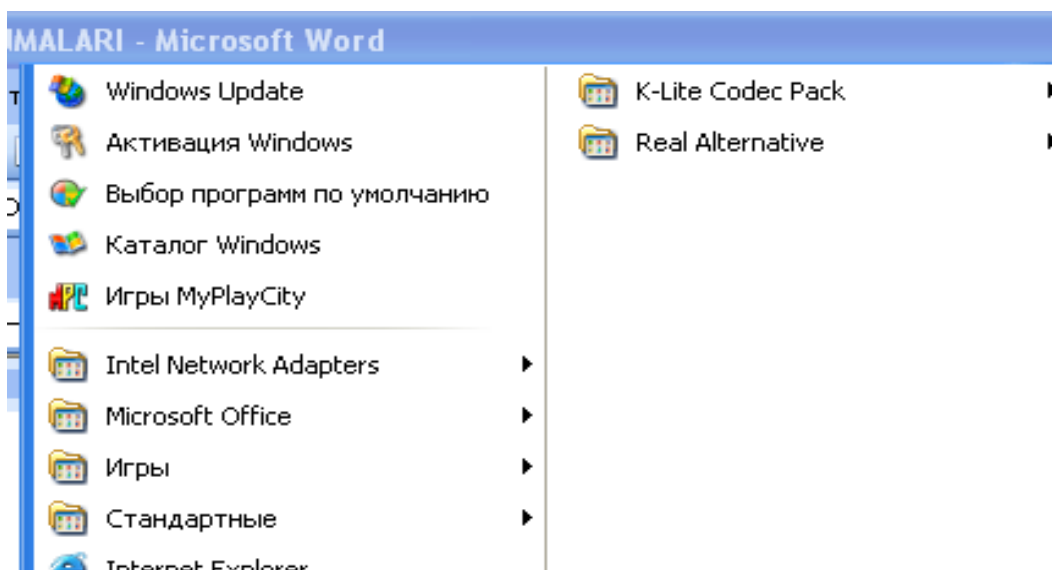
MALARI - Microsoft Word

Windows Update
Активация Windows
Выбор программ по умолчанию
Каталог Windows
Игры MyPlayCity

Intel Network Adapters
Microsoft Office
Игры
Стандартные
Internet Explorer

K-Lite Codec Pack
Real Alternative